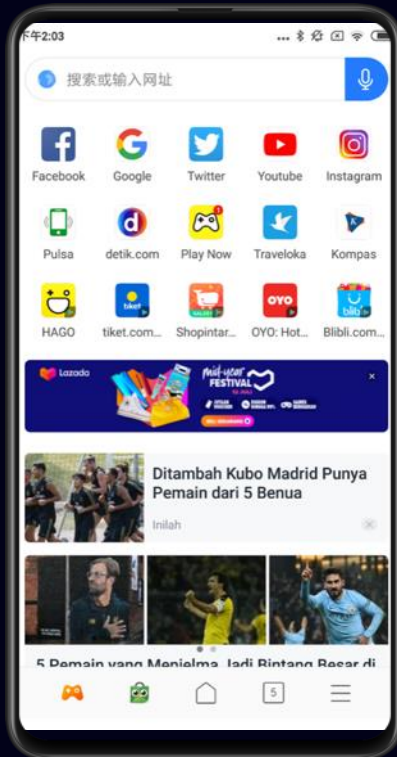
下午2:03

搜索或输入网址

Facebook
Google
Twitter
Youtube
Instagram

Pulsa
detik.com
Play Now
Traveloka
Kompas

HAGO
tiket.com...
Shopintar...
OYO: Hot...
Blibli.com...

Lazada
mid-year FESTIVAL

Ditambah Kubo Madrid Punya Pemain dari 5 Benua

Inilah

5 Pemain yang Menjelma Jadi Bintang Besar di

5